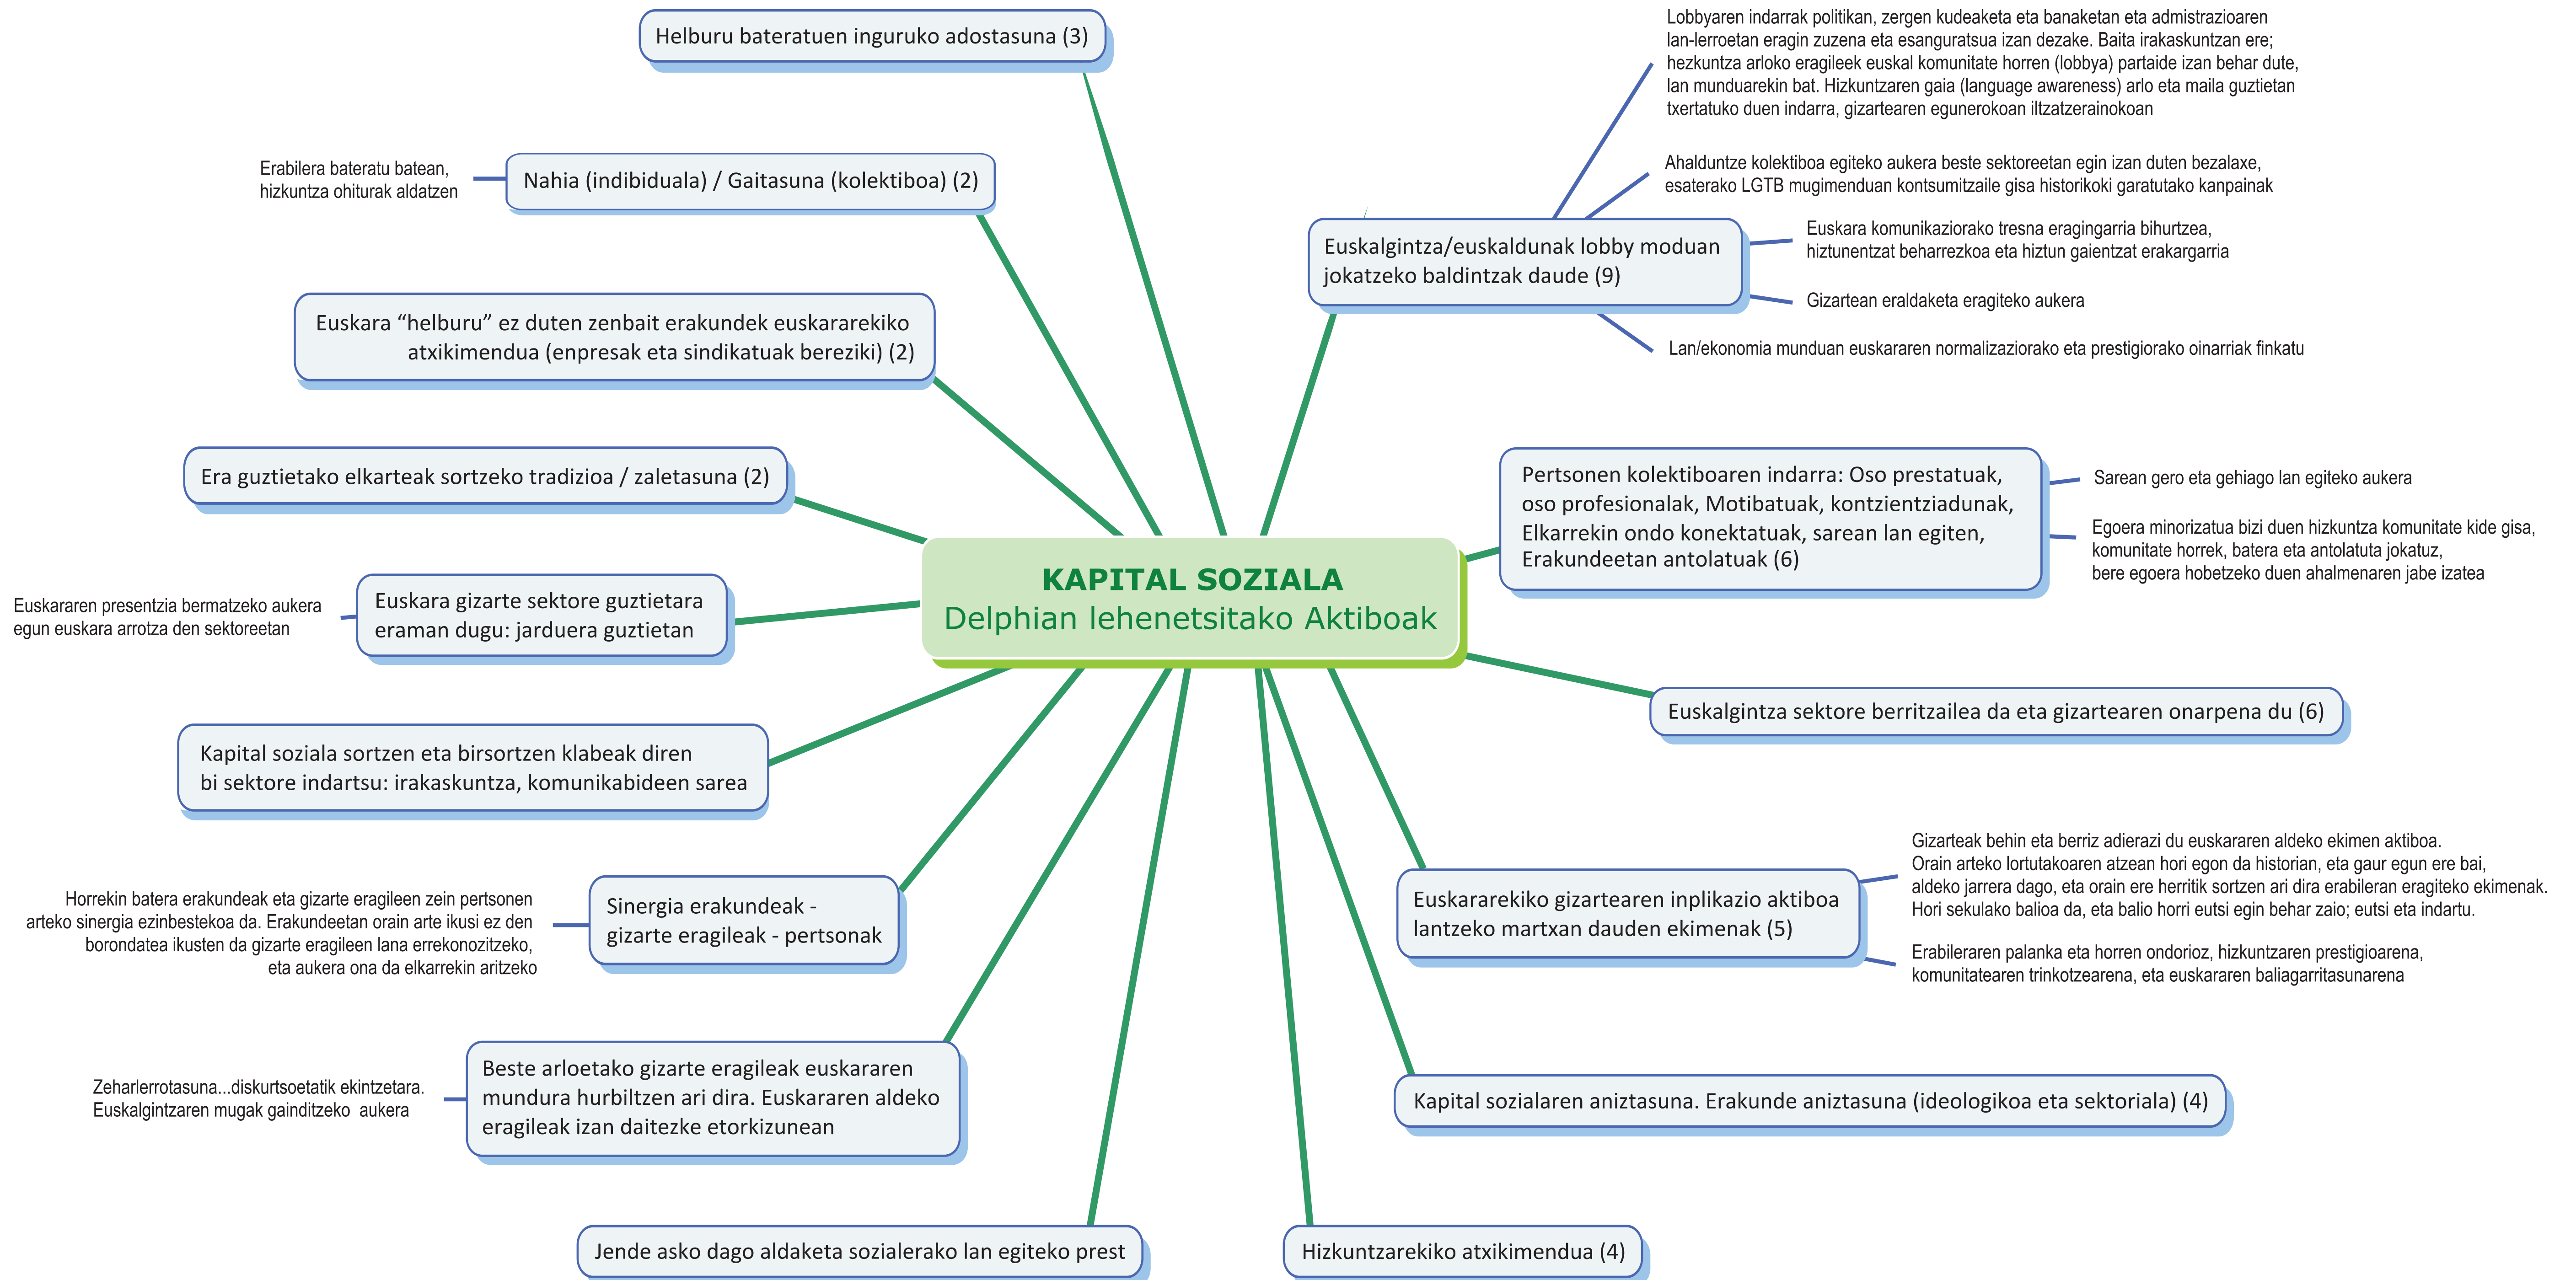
KAPITAL SOZIALA
Delphian lehenetsitako Aktiboak

Helburu bateratuen inguruko adostasuna (3)

Erabilera bateratu batean, hizkuntza ohiturak aldatzen

Nahia (indibiduala) / Gaitasuna (kolektiboa) (2)

Euskara “helburu” ez duten zenbait erakundek euskararekiko atxikimendua (enpresak eta sindikatuak bereziki) (2)

Era guztietako elkarteak sortzeko tradizioa / zaletasuna (2)

Euskararen presentzia bermatzeko aukera egun euskara arrotza den sektoreetan

Euskara gizarte sektore guztietara eraman dugu: jarduera guztietan

Kapital soziala sortzen eta birsortzen klabeak diren bi sektore indartsu: irakaskuntza, komunikabideen sarea

Horrekin batera erakundeak eta gizarte eragileen zein pertsonen arteko sinergia ezinbestekoa da. Erakundeetan orain arte ikusi ez den borondatea ikusten da gizarte eragileen lana errekonozitzeko, eta aukera ona da elkarrekin aritzeko

Sinergia erakundeak - gizarte eragileak - pertsonak

Zeharlerrotasuna...diskurtsoetatik ekintzetara. Euskalgintzaren mugak gainditzeko aukera

Beste arloetako gizarte eragileak euskararen mundura hurbiltzen ari dira. Euskararen aldeko eragileak izan daitezke etorkizunean

Jende asko dago aldaketa sozialerako lan egiteko prest

Lobbyaren indarrak politikan, zergen kudeaketa eta banaketan eta admistrazioaren lan-lerroetan eragin zuzena eta esanguratsua izan dezake. Baita irakaskuntzan ere; hezkuntza arloko eragileek euskal komunitate horren (lobbya) partaide izan behar dute, lan munduarekin bat. Hizkuntzaren gaia (language awareness) arlo eta maila guztietan txertatuko duen indarra, gizartearen egunerokoan iltzatzerainokoan

Ahalduntze kolektiboa egiteko aukera beste sektoreetan egin izan duten bezalaxe, esaterako LGTB mugimenduan kontsumitzaile gisa historikoki garatutako kanpainak

Euskalgintza/euskaldunak lobby moduan jokatzeko baldintzak daude (9)

Euskara komunikaziorako tresna eragingarria bihurtzea, hiztunentzat beharrezkoa eta hiztun gaientzat erakargarria

Gizartean eraldaketa eragiteko aukera

Lan/ekonomia munduan euskararen normalizaziorako eta prestigiorako oinarriak finkatu

Pertsonen kolektiboaren indarra: Oso prestatuak, oso profesionalak, Motibatuak, kontzientziadunak, Elkarrekin ondo konektatuak, sarean lan egiten, Erakundeetan antolatuak (6)

Sarean gero eta gehiago lan egiteko aukera

Egoera minorizatua bizi duen hizkuntza komunitate kide gisa, komunitate horrek, batera eta antolatuta jokatuz, bere egoera hobetzeko duen ahalmenaren jabe izatea

Euskalgintza sektore berritzailea da eta gizartearen onarpena du (6)

Gizarteak behin eta berriz adierazi du euskararen aldeko ekimen aktiboa. Orain arteko lortutakoaren atzean hori egon da historian, eta gaur egun ere bai, aldeko jarrera dago, eta orain ere herritik sortzen ari dira erabileran eragiteko ekimenak. Hori sekulako balioa da, eta balio horri eutsi egin behar zaio; eutsi eta indartu.

Euskararekiko gizartearen inplikazio aktiboa lantzeko martxan dauden ekimenak (5)

Erabileraren palanka eta horren ondorioz, hizkuntzaren prestigioarena, komunitatearen trinkotzearena, eta euskararen baliagarritasunarena

Kapital sozialaren aniztasuna. Erakunde aniztasuna (ideologikoa eta sektoriala) (4)

Hizkuntzarekiko atxikimendua (4)